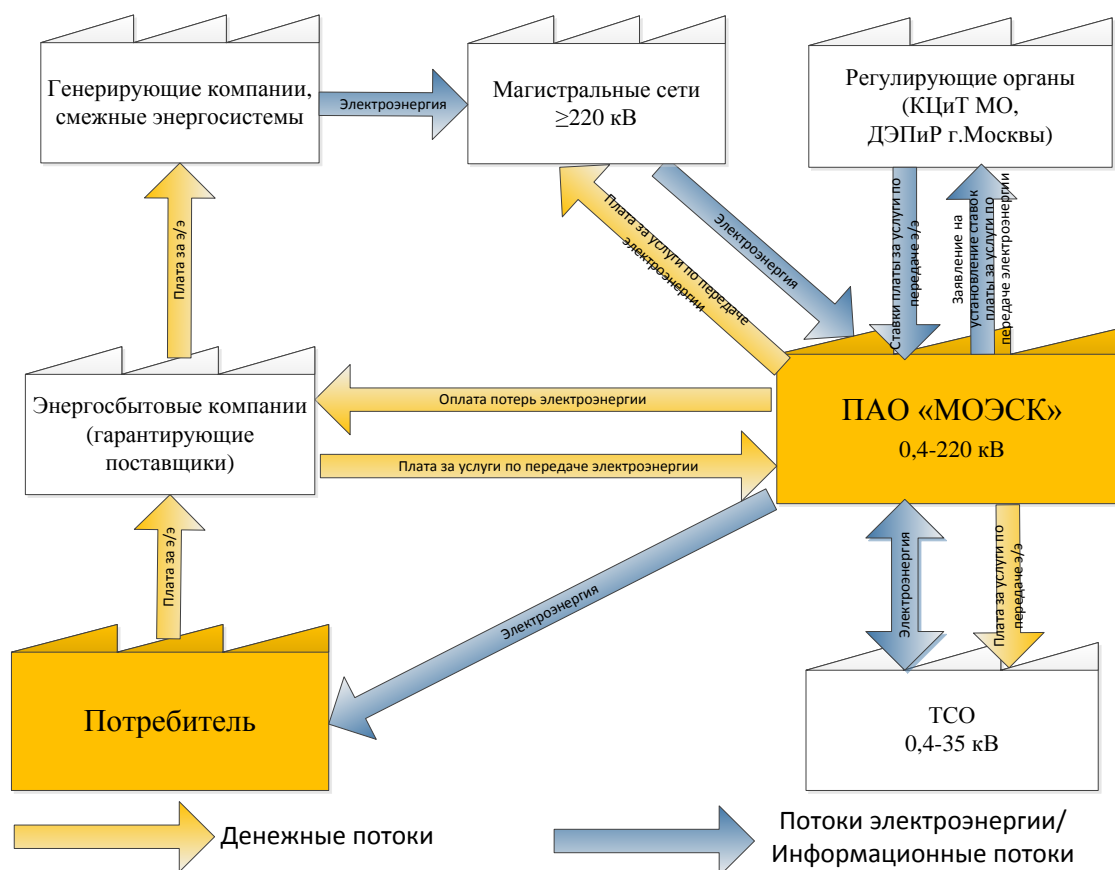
Генерирующие компании, смежные энергосистемы

Электроэнергия

Магистральные сети ≥220 кВ

Регулирующие органы (КЦиТ МО, ДЭПиР г.Москвы)

Плата за э/э

Плата за услуги по передаче электроэнергии

Электроэнергия

Ставки платы за услуги по передаче э/э

Заявление на установление ставок платы за услуги по передаче электроэнергии

Энергосбытовые компании (гарантирующие поставщики)

Оплата потерь электроэнергии

Плата за услуги по передаче электроэнергии

ПАО «МОЭСК»
0,4-220 кВ

Плата за э/э

Электроэнергия

Электроэнергия

Плата за услуги по передаче э/э

Потребитель

ТСО
0,4-35 кВ

Денежные потоки

Потоки электроэнергии/ Информационные потоки